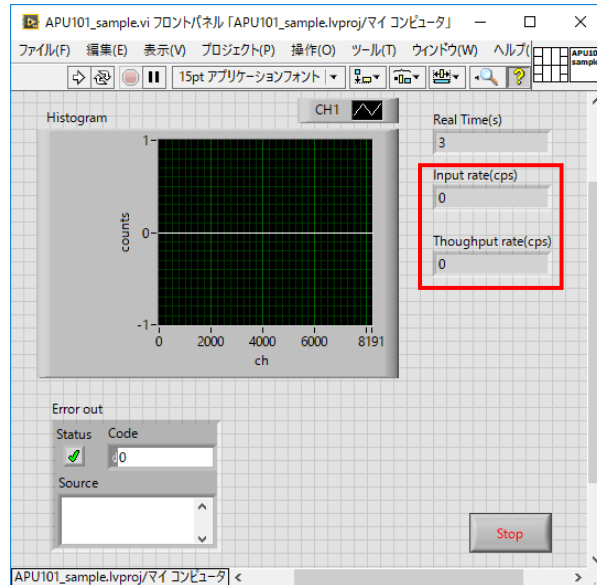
APU101_sample.vi フロントパネル「APU101_sample.lvproj/マイ コンピュータ」

ファイル(F) 編集(E) 表示(V) プロジェクト(P) 操作(O) ツール(T) ウィンドウ(W) ヘルプ(

APU101 sample

15pt アプリケーションフォント

Histogram

CH1

1

0

-1

counts

0 2000 4000 6000 8191

ch

Real Time(s)

3

Input rate(cps)

0

Thoughput rate(cps)

0

Error out

Status

Code

0

Source

Stop

APU101_sample.lvproj/マイ コンピュータ